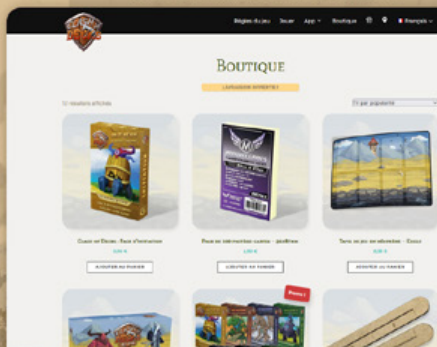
Règles du jeu   Jouer   App   Boutique   Français

Boutique

LIVRAISON OFFERTE !

12 résultats affichés

Tri par popularité

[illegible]

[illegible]

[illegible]

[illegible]

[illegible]

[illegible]

AJOUTER AU PANIER

AJOUTER AU PANIER

AJOUTER AU PANIER

Promo !